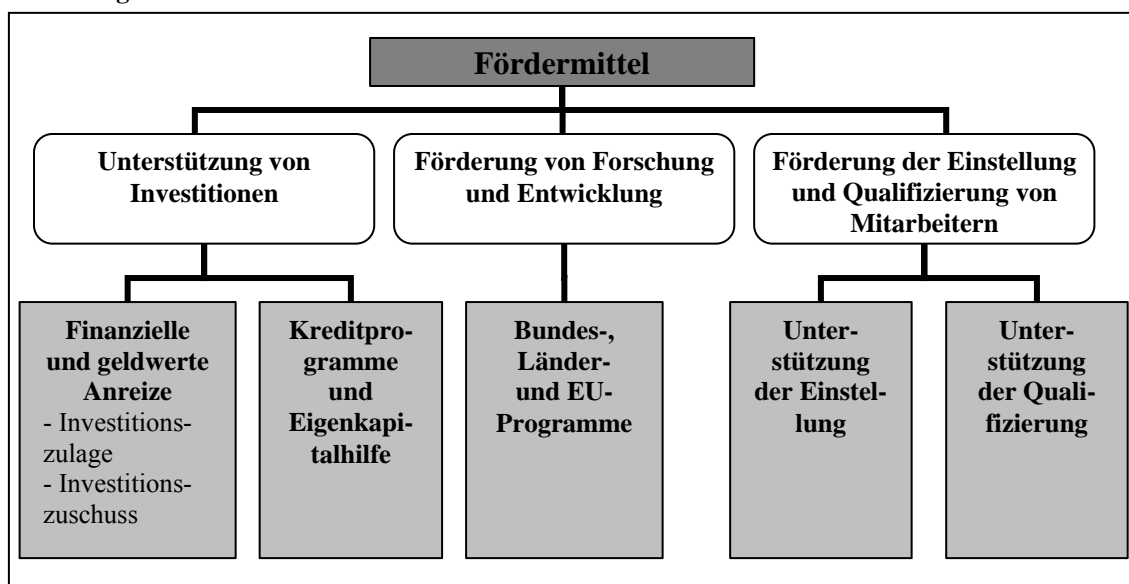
Fördermittel

Unterstützung von Investitionen

Förderung von Forschung und Entwicklung

Förderung der Einstellung und Qualifizierung von Mitarbeitern

Finanzielle und geldwerte Anreize
- Investitionszulage
- Investitionszuschuss

Kreditprogramme und Eigenkapitalhilfe

Bundes-, Länder- und EU-Programme

Unterstützung der Einstellung

Unterstützung der Qualifizierung